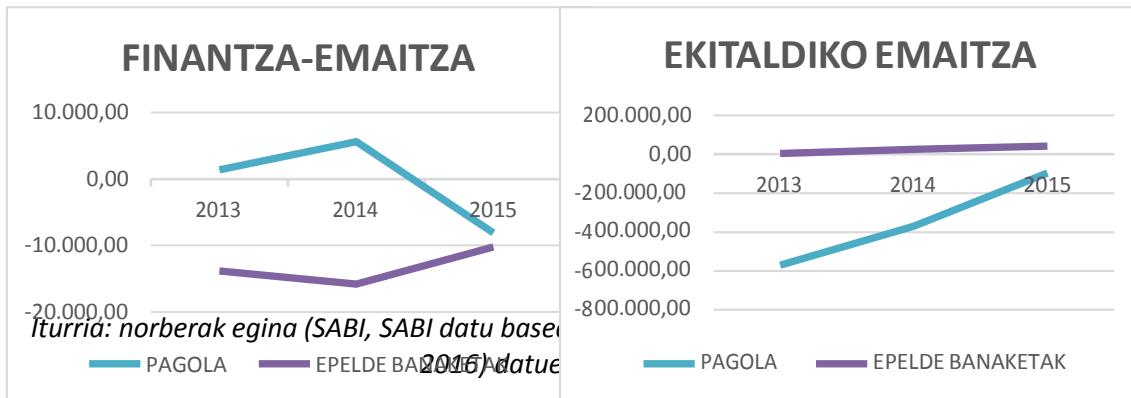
FINANTZA-EMAITZA

10.000,00
0,00
-10.000,00
-20.000,00

2013 2014 2015

PAGOLA EPELDE BANA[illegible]

Iturria: norberak egina (SABI, SABI datu base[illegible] 2016) datue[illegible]

EKITALDIKO EMAITZA

200.000,00
0,00
-200.000,00
-400.000,00
-600.000,00
-800.000,00

2013 2014 2015

PAGOLA EPELDE BANAKETAK